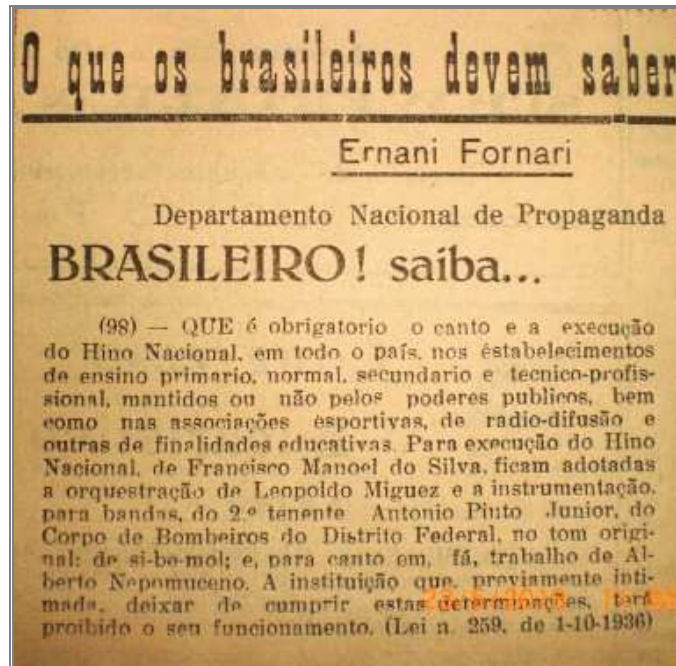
O que os brasileiros devem saber

Ernani Fornari

Departamento Nacional de Propaganda

BRASILEIRO! saiba...

(98) — QUE é obrigatorio o canto e a execução do Hino Nacional, em todo o país, nos éstabelecimentos de ensino primario, normal, secundario e tecnico-profissional, mantidos ou não pelos poderes publicos, bem como nas associações esportivas, de radio-difusão e outras de finalidades educativas. Para execução do Hino Nacional, de Francisco Manoel do Silva, ficam adotadas a orquestração de Leopoldo Miguez e a instrumentação, para bandas, do 2.º tenente Antonio Pinto Junior, do Corpo de Bombeiros do Distrito Federal, no tom original: de si-be-mol; e, para canto em fá, trabalho de Alberto Nepomuceno. A instituição que, previamente intimada, deixar de cumprir estas determinações, terá proibido o seu funcionamento. (Lei n. 259, de 1-10-1936)